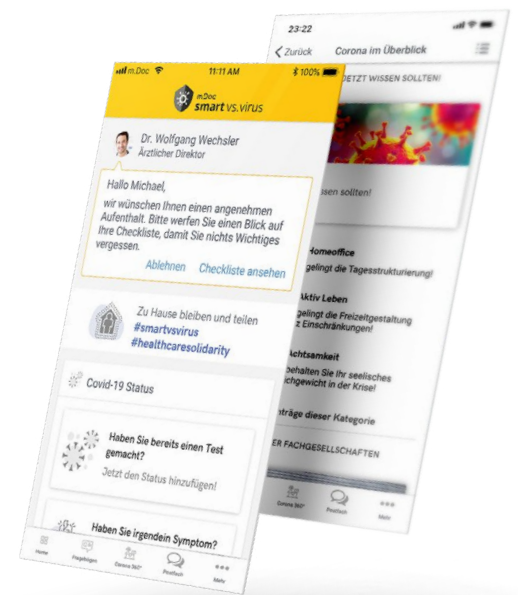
m.Doc 11:11 AM 100%

mDoc smart vs. virus

Dr. Wolfgang Wechsler
Ärztlicher Direktor

Hallo Michael,

wir wünschen Ihnen einen angenehmen Aufenthalt. Bitte werfen Sie einen Blick auf Ihre Checkliste, damit Sie nichts Wichtiges vergessen.

Ablehnen Checkliste ansehen

Zu Hause bleiben und teilen
#smartvsvirus
#healthcaresolidarity

Covid-19 Status

Haben Sie bereits einen Test gemacht?
Jetzt den Status hinzufügen!

Haben Sie irgendein Symptom?

Home Fragebogen Corona 360° Postfach Mehr

23:22

Zurück Corona im Überblick

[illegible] JETZT WISSEN SOLLTEN!

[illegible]ssen sollten!

Homeoffice
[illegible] gelingt die Tagesstrukturierung!

Aktiv Leben
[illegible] gelingt die Freizeitgestaltung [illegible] Einschränkungen!

Achtsamkeit
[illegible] behalten Sie Ihr seelisches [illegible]chgewicht in der Krise!

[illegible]träge dieser Kategorie

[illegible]ER FACHGESELLSCHAFTEN

Corona 360° Postfach Mehr